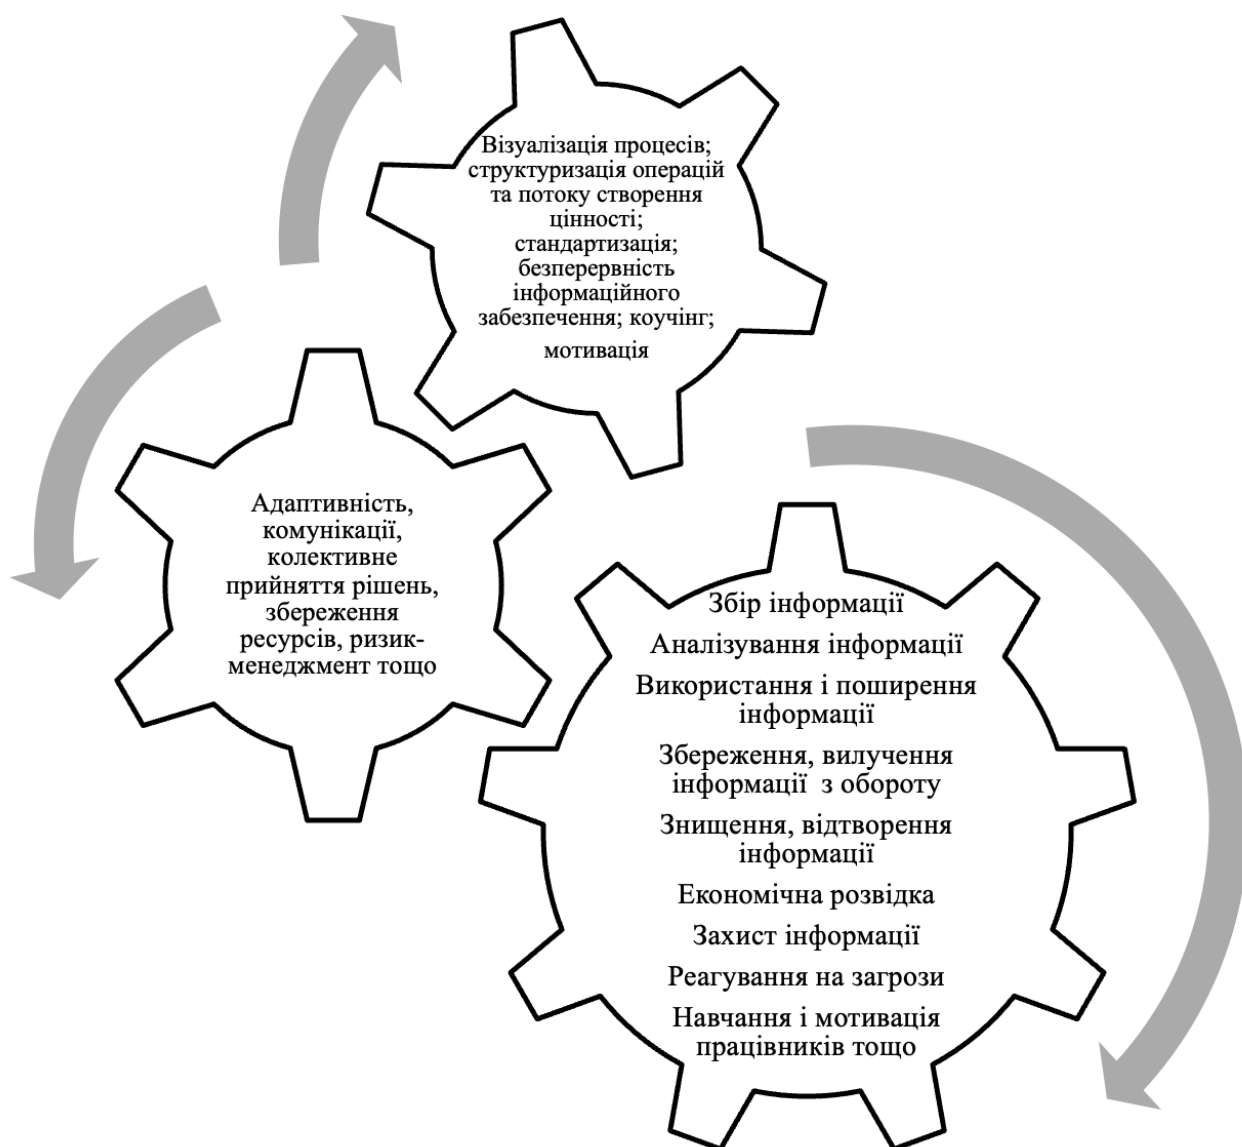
Візуалізація процесів; структуризація операцій та потоку створення цінності; стандартизація; безперервність інформаційного забезпечення; коучінг; мотивація

Адаптивність, комунікації, колективне прийняття рішень, збереження ресурсів, ризик-менеджмент тощо

Збір інформації

Аналізування інформації

Використання і поширення інформації

Збереження, вилучення інформації з обороту

Знищення, відтворення інформації

Економічна розвідка

Захист інформації

Реагування на загрози

Навчання і мотивація працівників тощо